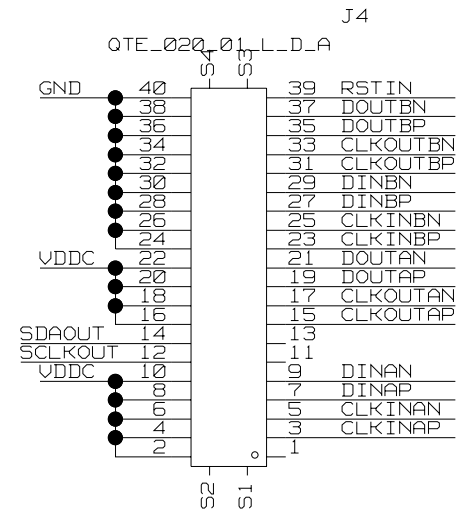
J4

QTE_020_01_L_D_A

S4 S3

GND 40
38
36
34
32
30
28
26
24
VDDC 22
20
18
16
SDAOUT 14
SCLKOUT 12
VDDC 10
8
6
4
2

39 RSTIN
37 DOUTBN
35 DOUTBP
33 CLKOUTBN
31 CLKOUTBP
29 DINBN
27 DINBP
25 CLKINBN
23 CLKINBP
21 DOUTAN
19 DOUTAP
17 CLKOUTAN
15 CLKOUTAP
13
11
9 DINAN
7 DINAP
5 CLKINAN
3 CLKINAP
1

S2 S1